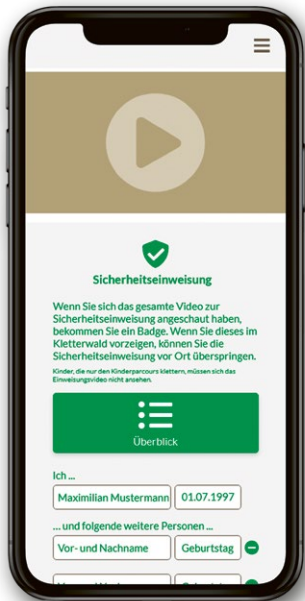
Sicherheitseinweisung

Wenn Sie sich das gesamte Video zur Sicherheitseinweisung angeschaut haben, bekommen Sie ein Badge. Wenn Sie dieses im Kletterwald vorzeigen, können Sie die Sicherheitseinweisung vor Ort überspringen.

Kinder, die nur den Kinderparcours klettern, müssen sich das Einweisungsvideo nicht ansehen.

Überblick

Ich ...

Maximilian Mustermann | 01.07.1997

... und folgende weitere Personen ...

Vor- und Nachname | Geburtstag

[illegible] | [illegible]